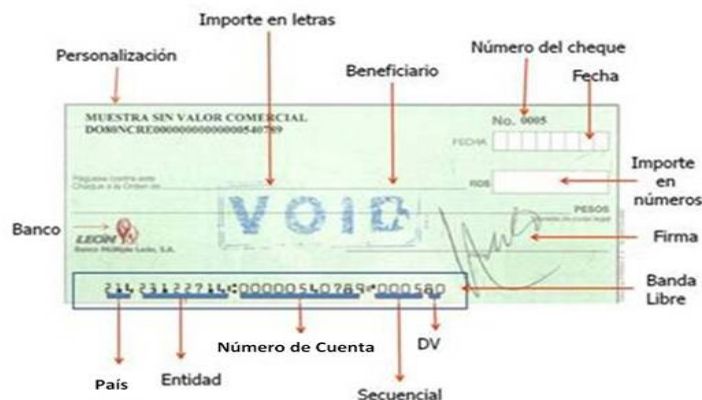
Importe en letras

Personalización

Número del cheque

Beneficiario

Fecha

MUESTRA SIN VALOR COMERCIAL
DO80NCRE0000000000000540789

No. 0005

FECHA

Páguese contra este Cheque a la Orden de

RD$

Importe en números

Banco

PESOS

VOID

LEON

Banco Múltiple León, S.A.

Firma

214 23122714:000005407890000580

Banda Libre

Número de Cuenta

DV

País

Entidad

Secuencial